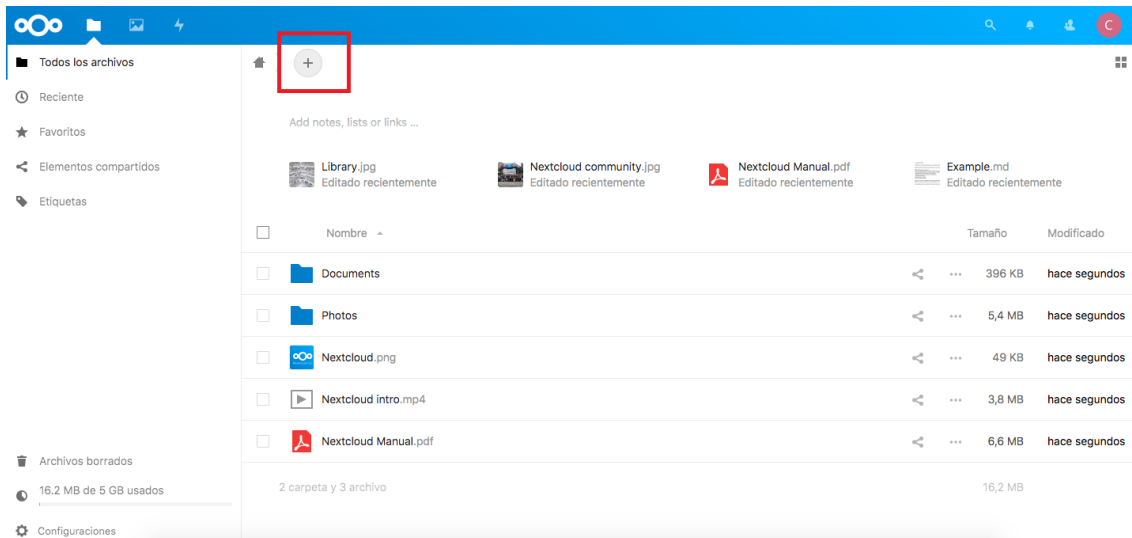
C

Todos los archivos
Reciente
Favoritos
Elementos compartidos
Etiquetas

+

Add notes, lists or links ...

Library.jpg
Editado recientemente

Nextcloud community.jpg
Editado recientemente

Nextcloud Manual.pdf
Editado recientemente

Example.md
Editado recientemente

| | Nombre | | Tamaño | Modificado |
|---|---|---|---|---|
| | Documents | ... | 396 KB | hace segundos |
| | Photos | ... | 5,4 MB | hace segundos |
| | Nextcloud.png | ... | 49 KB | hace segundos |
| | Nextcloud intro.mp4 | ... | 3,8 MB | hace segundos |
| | Nextcloud Manual.pdf | ... | 6,6 MB | hace segundos |
| | 2 carpeta y 3 archivo | | 16,2 MB | |

Archivos borrados
16.2 MB de 5 GB usados
Configuraciones